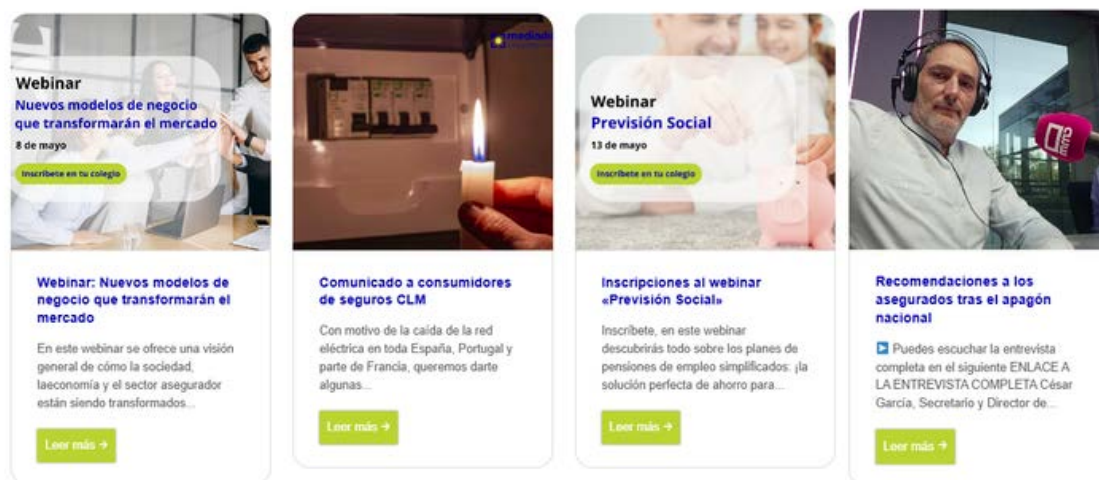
Webinar
Nuevos modelos de negocio que transformarán el mercado
8 de mayo
Inscríbete en tu colegio

Webinar: Nuevos modelos de negocio que transformarán el mercado

En este webinar se ofrece una visión general de cómo la sociedad, laeconomía y el sector asegurador están siendo transformados...

Leer más →

mediado

Comunicado a consumidores de seguros CLM

Con motivo de la caída de la red eléctrica en toda España, Portugal y parte de Francia, queremos darte algunas...

Leer más →

Webinar
Previsión Social
13 de mayo
Inscríbete en tu colegio

Inscripciones al webinar «Previsión Social»

Inscríbete, en este webinar descubrirás todo sobre los planes de pensiones de empleo simplificados: ¡la solución perfecta de ahorro para...

Leer más →

Recomendaciones a los asegurados tras el apagón nacional

▶ Puedes escuchar la entrevista completa en el siguiente ENLACE A LA ENTREVISTA COMPLETA César García, Secretario y Director de...

Leer más →